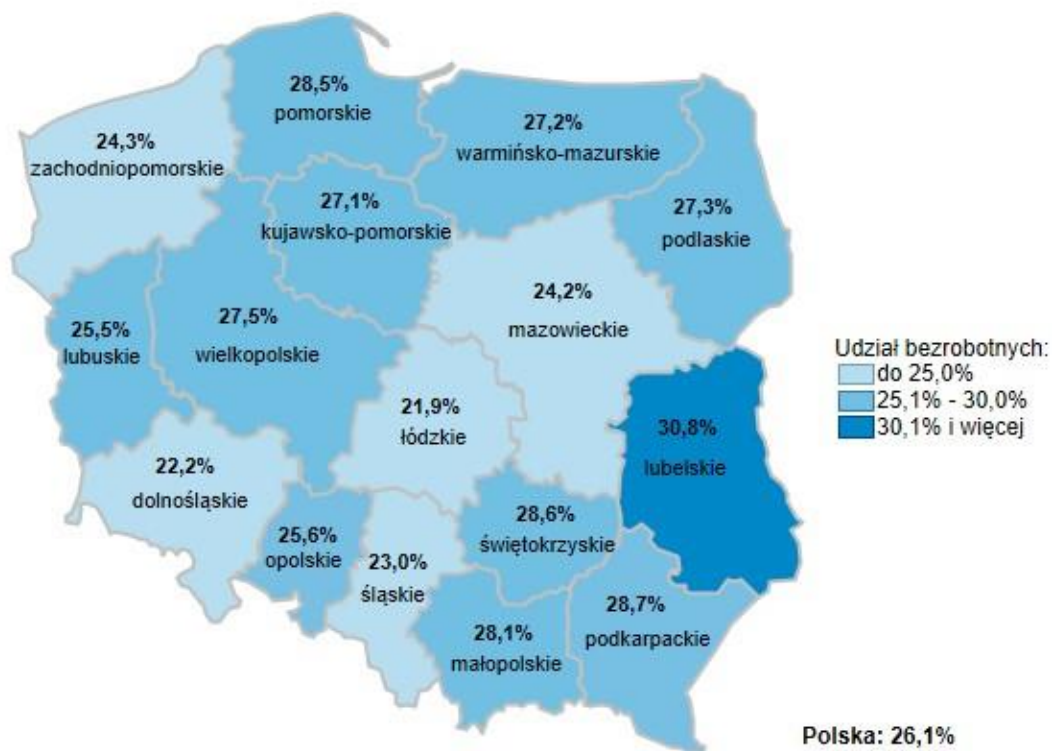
28,5%
pomorskie

24,3%
zachodniopomorskie

27,2%
warmińsko-mazurskie

27,1%
kujawsko-pomorskie

27,3%
podlaskie

24,2%
mazowieckie

25,5%
lubuskie

27,5%
wielkopolskie

Udział bezrobotnych:
do 25,0%
25,1% - 30,0%
30,1% i więcej

21,9%
łódzkie

30,8%
lubelskie

22,2%
dolnośląskie

28,6%
świętokrzyskie

25,6%
opolskie

23,0%
śląskie

28,7%
podkarpackie

28,1%
małopolskie

Polska: 26,1%